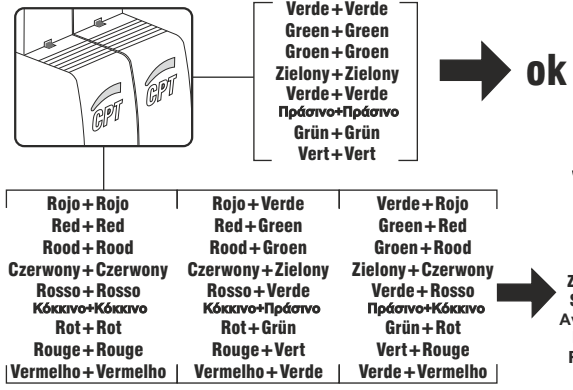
CPT CPT

Verde + Verde
Green + Green
Groen + Groen
Zielony + Zielony
Verde + Verde
Πράσινο+Πράσινο
Grün + Grün
Vert + Vert

ok

| Rojo + Rojo | Rojo + Verde | Verde + Rojo |
|---|---|---|
| Red + Red | Red + Green | Green + Red |
| Rood + Rood | Rood + Groen | Groen + Rood |
| Czerwony + Czerwony | Czerwony + Zielony | Zielony + Czerwony |
| Rosso + Rosso | Rosso + Verde | Verde + Rosso |
| Κόκκινο+Κόκκινο | Κόκκινο+Πράσινο | Πράσινο+Κόκκινο |
| Rot + Rot | Rot + Grün | Grün + Rot |
| Rouge + Rouge | Rouge + Vert | Vert + Rouge |
| Vermelho + Vermelho | Vermelho + Verde | Verde + Vermelho |

Z
S
A
F